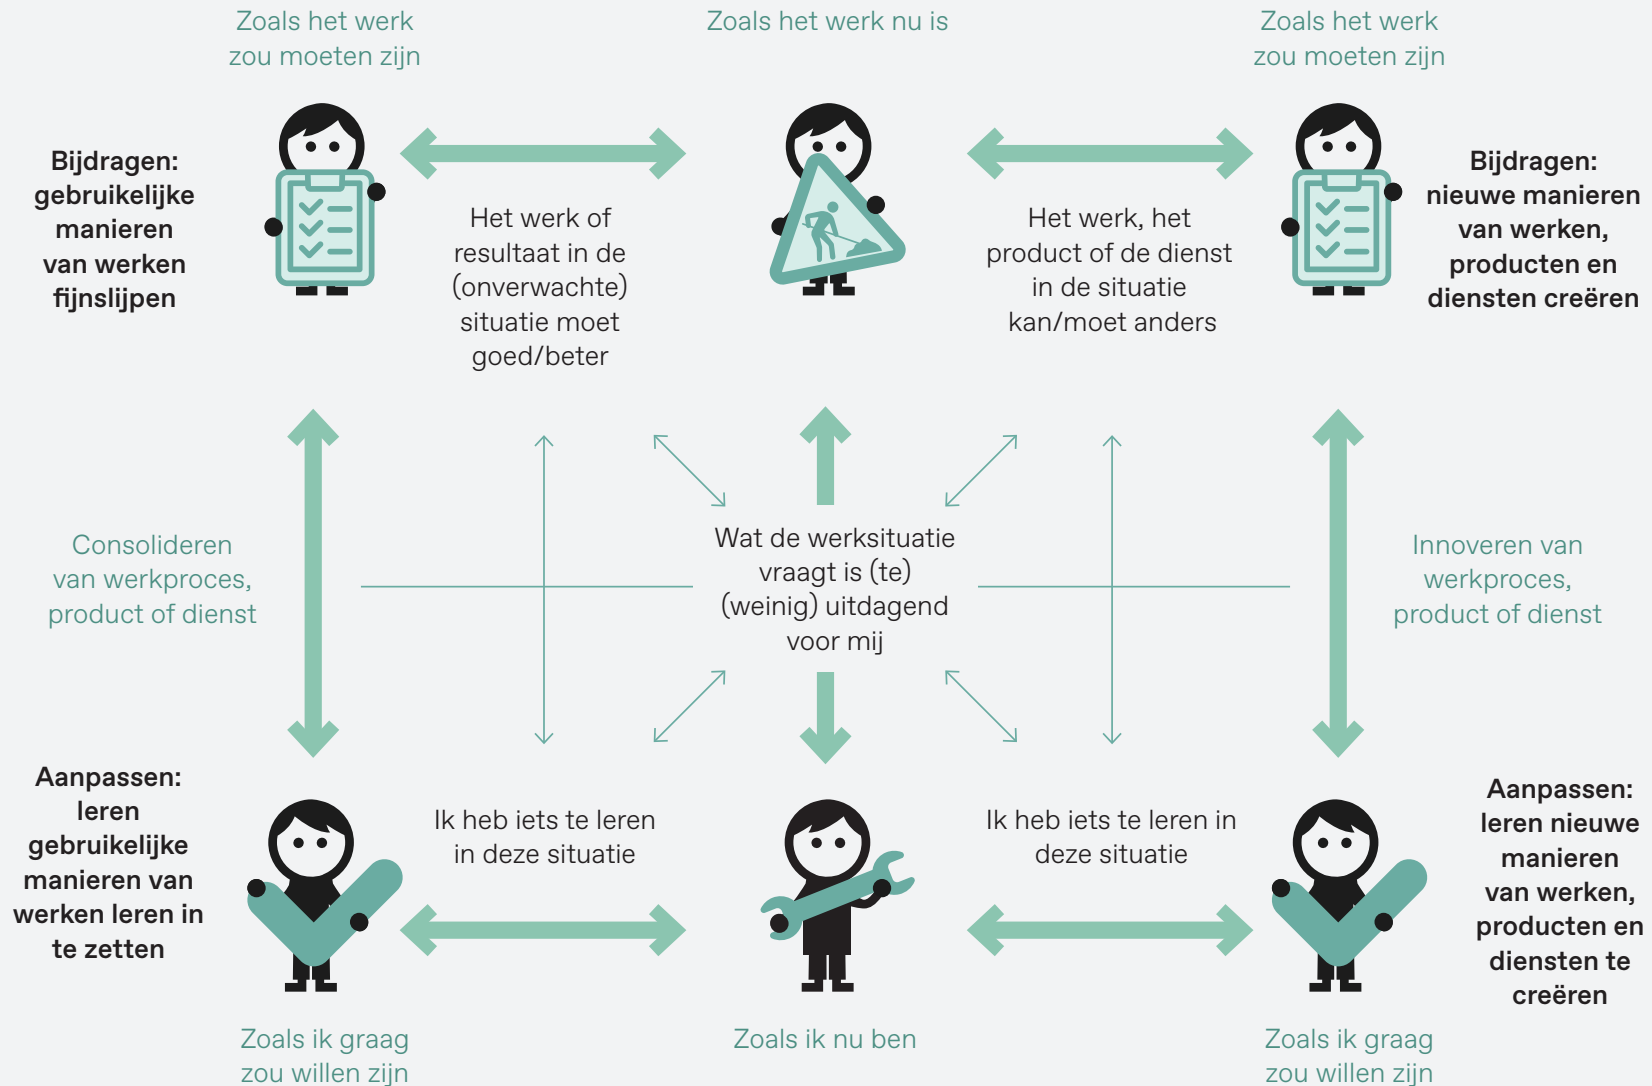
Zoals het werk zou moeten zijn

Zoals het werk nu is

Zoals het werk zou moeten zijn

Bijdragen: gebruikelijke manieren van werken fijnslijpen

Het werk of resultaat in de (onverwachte) situatie moet goed/beter

Het werk, het product of de dienst in de situatie kan/moet anders

Bijdragen: nieuwe manieren van werken, producten en diensten creëren

Consolideren van werkproces, product of dienst

Wat de werksituatie vraagt is (te) (weinig) uitdagend voor mij

Innoveren van werkproces, product of dienst

Aanpassen: leren gebruikelijke manieren van werken leren in te zetten

Ik heb iets te leren in deze situatie

Ik heb iets te leren in deze situatie

Aanpassen: leren nieuwe manieren van werken, producten en diensten te creëren

Zoals ik graag zou willen zijn

Zoals ik nu ben

Zoals ik graag zou willen zijn